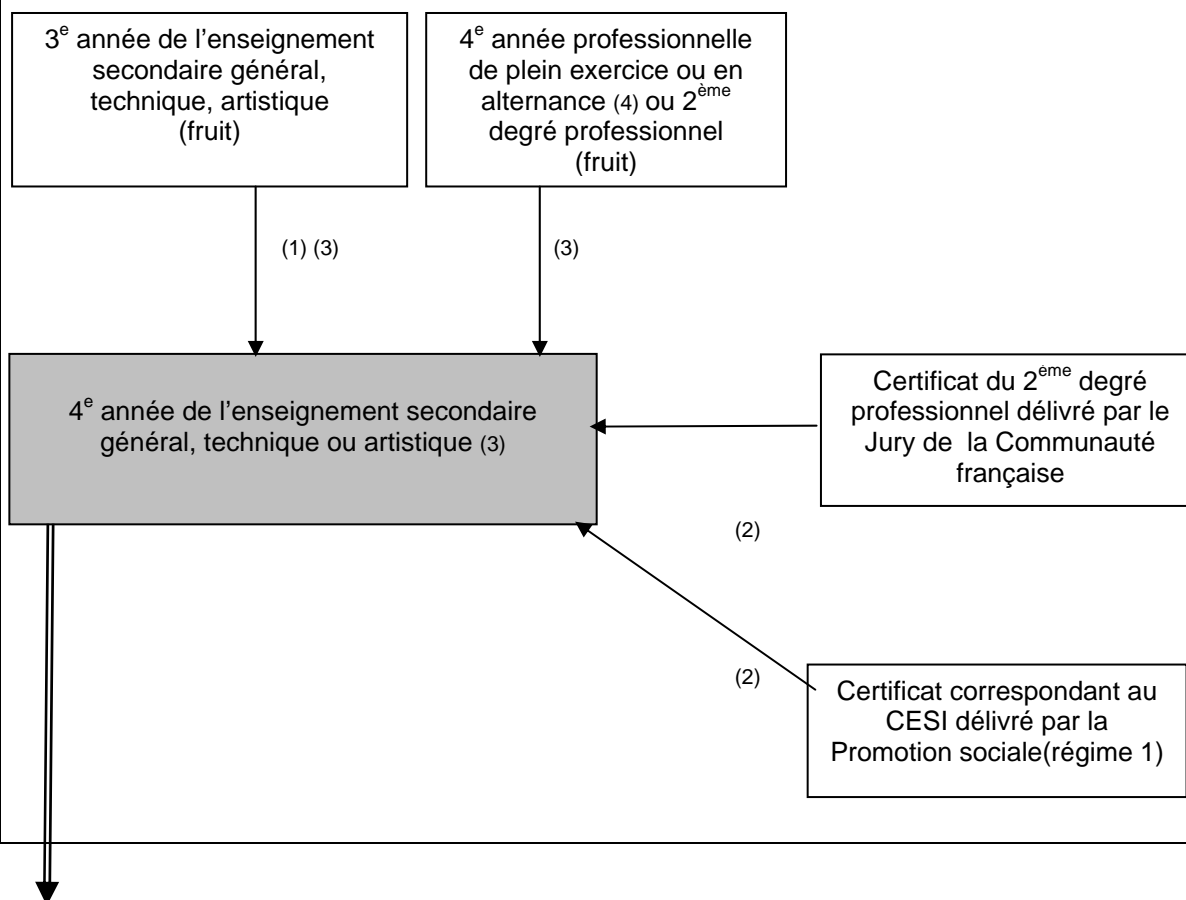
3$^{e}$ année de l'enseignement secondaire général, technique, artistique (fruit)

4$^{e}$ année professionnelle de plein exercice ou en alternance (4) ou 2$^{ème}$ degré professionnel (fruit)

(1) (3)

(3)

4$^{e}$ année de l'enseignement secondaire général, technique ou artistique (3)

Certificat du 2$^{ème}$ degré professionnel délivré par le Jury de la Communauté française

(2)

(2)

Certificat correspondant au CESI délivré par la Promotion sociale(régime 1)